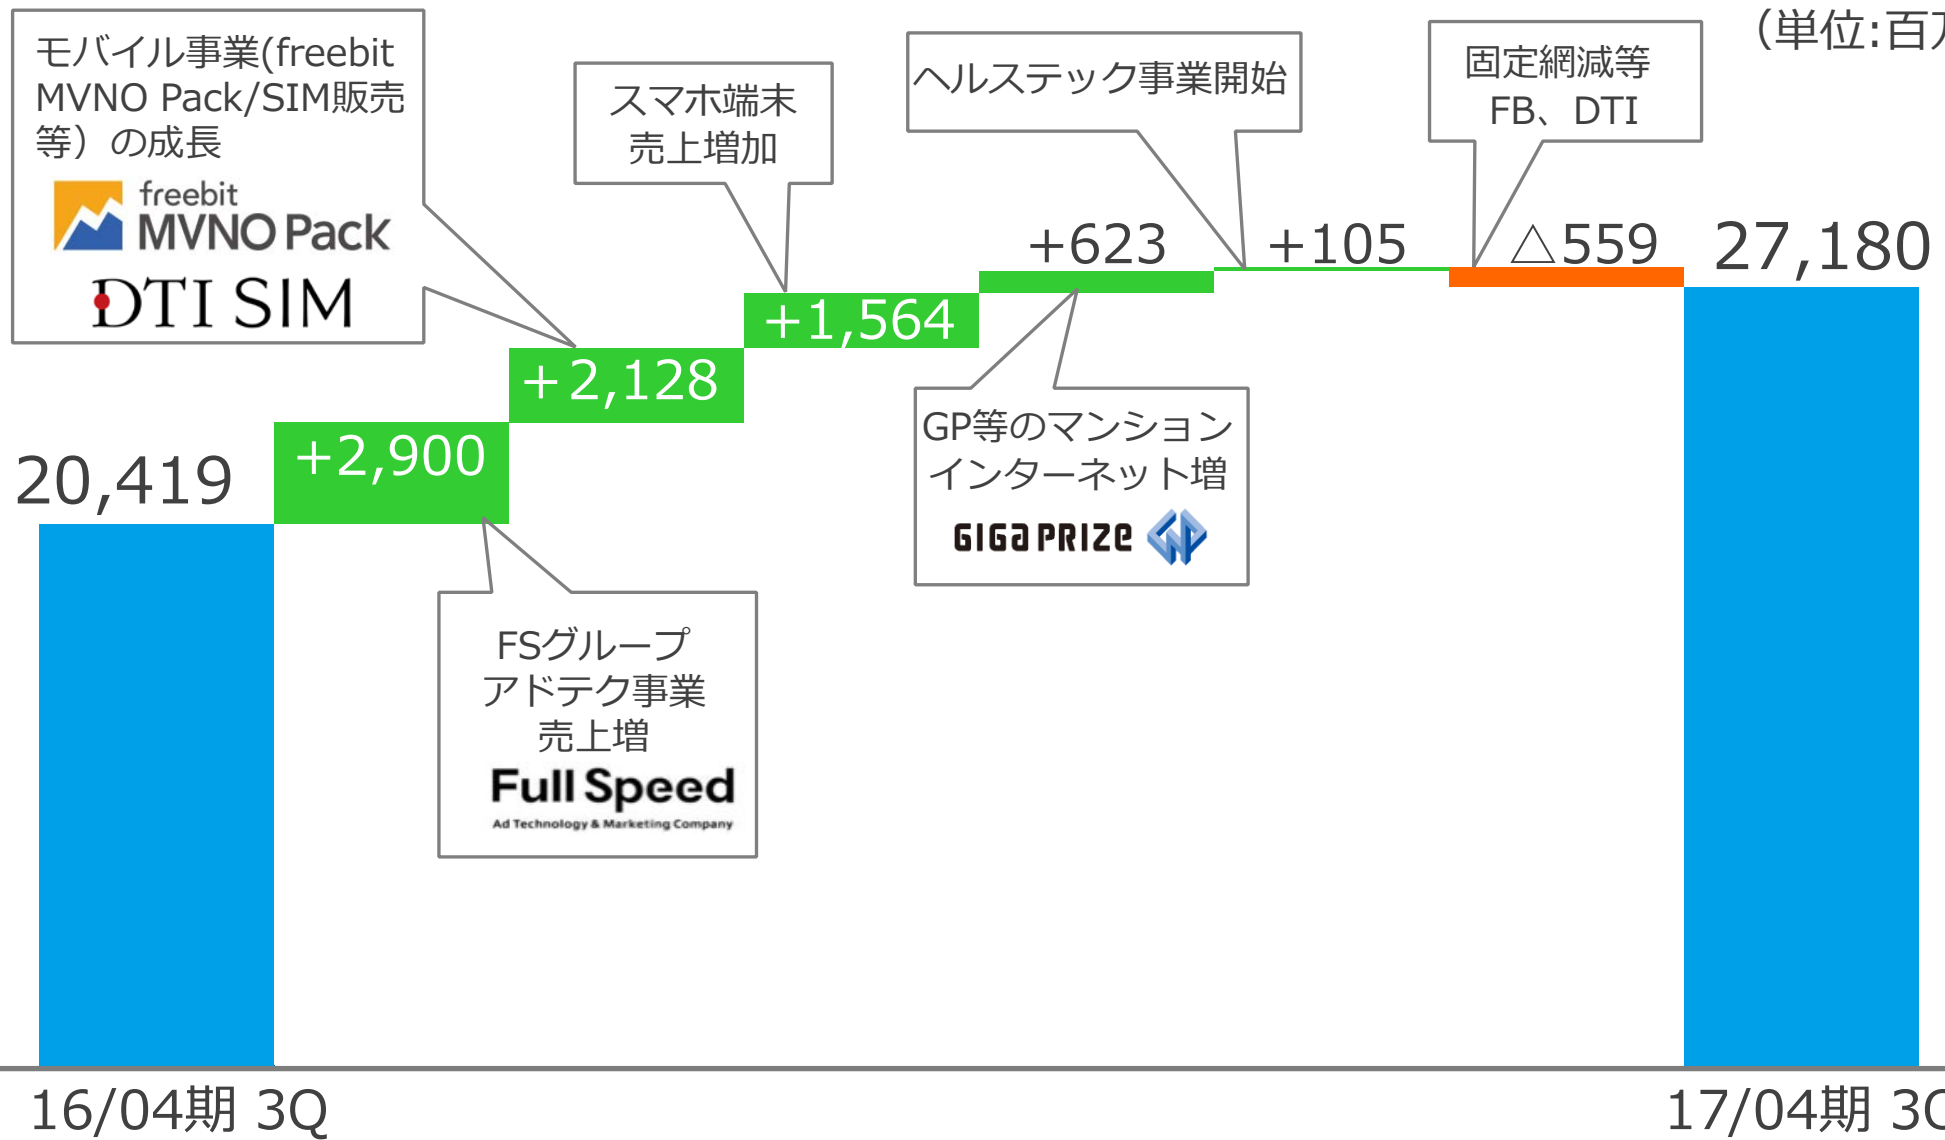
(単位:百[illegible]

モバイル事業(freebit MVNO Pack/SIM販売等）の成長

freebit MVNO Pack

DTI SIM

スマホ端末売上増加

ヘルステック事業開始

固定網減等 FB、DTI

20,419

+2,900

+2,128

+1,564

+623

+105

△559

27,180

GP等のマンションインターネット増

GIGA PRIZE

FSグループアドテク事業売上増

Full Speed

Ad Technology & Marketing Company

16/04期 3Q

17/04期 3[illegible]